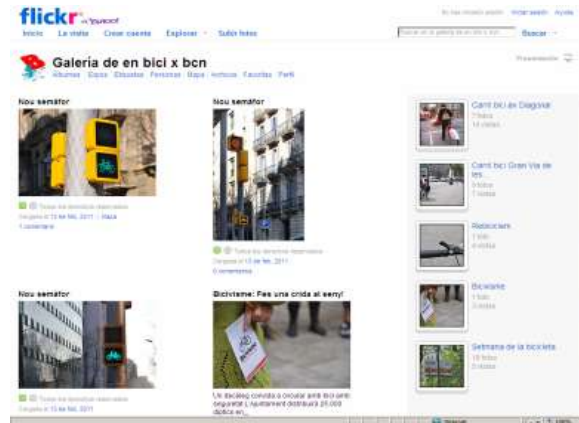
flickr de YAHOO!

Inicio La vista Crear cuenta Explorar Subir fotos

No has iniciado sesión Iniciar sesión Ayuda

Buscar

Galeria de en bici x bcn

Álbumes Etapa Etiquetas Personas Mapa Archivos Favoritas Perfil

Presentación

Nou semàfor

Todos los derechos reservados

Cargada el 13 de feb, 2011 | Mapa

1 comentario

Nou semàfor

Todos los derechos reservados

Cargada el 13 de feb, 2011

0 comentarios

Nou semàfor

Todos los derechos reservados

Cargada el 13 de feb, 2011

Bicivisme: Fes una crida al seny!

Un decàleg convida a circular amb bici amb seguretat i, igualment distribuirà 25.000 díptics en...

Carril bici av Diagonal

7 fotos

14 visitas

Carril bici Gran Via de les...

3 fotos

7 visitas

Retoccions

1 foto

4 visitas

Biciwarke

1 foto

3 visitas

Setmana de la bicicleta

18 fotos

3 visitas